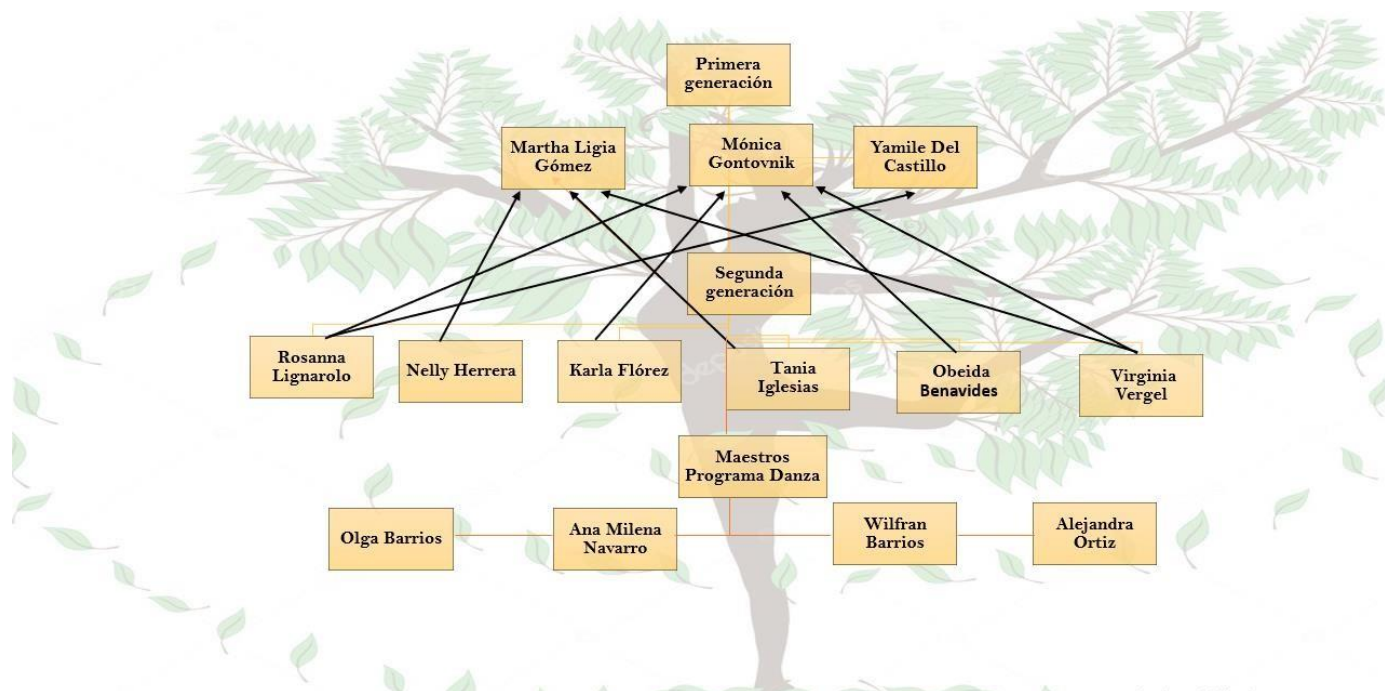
Primera generación

Martha Ligia Gómez

Mónica Gontovnik

Yamile Del Castillo

Segunda generación

Rosanna Lignarolo

Nelly Herrera

Karla Flórez

Tania Iglesias

Obeida Benavides

Virginia Vergel

Maestros Programa Danza

Olga Barrios

Ana Milena Navarro

Wilfran Barrios

Alejandra Ortiz